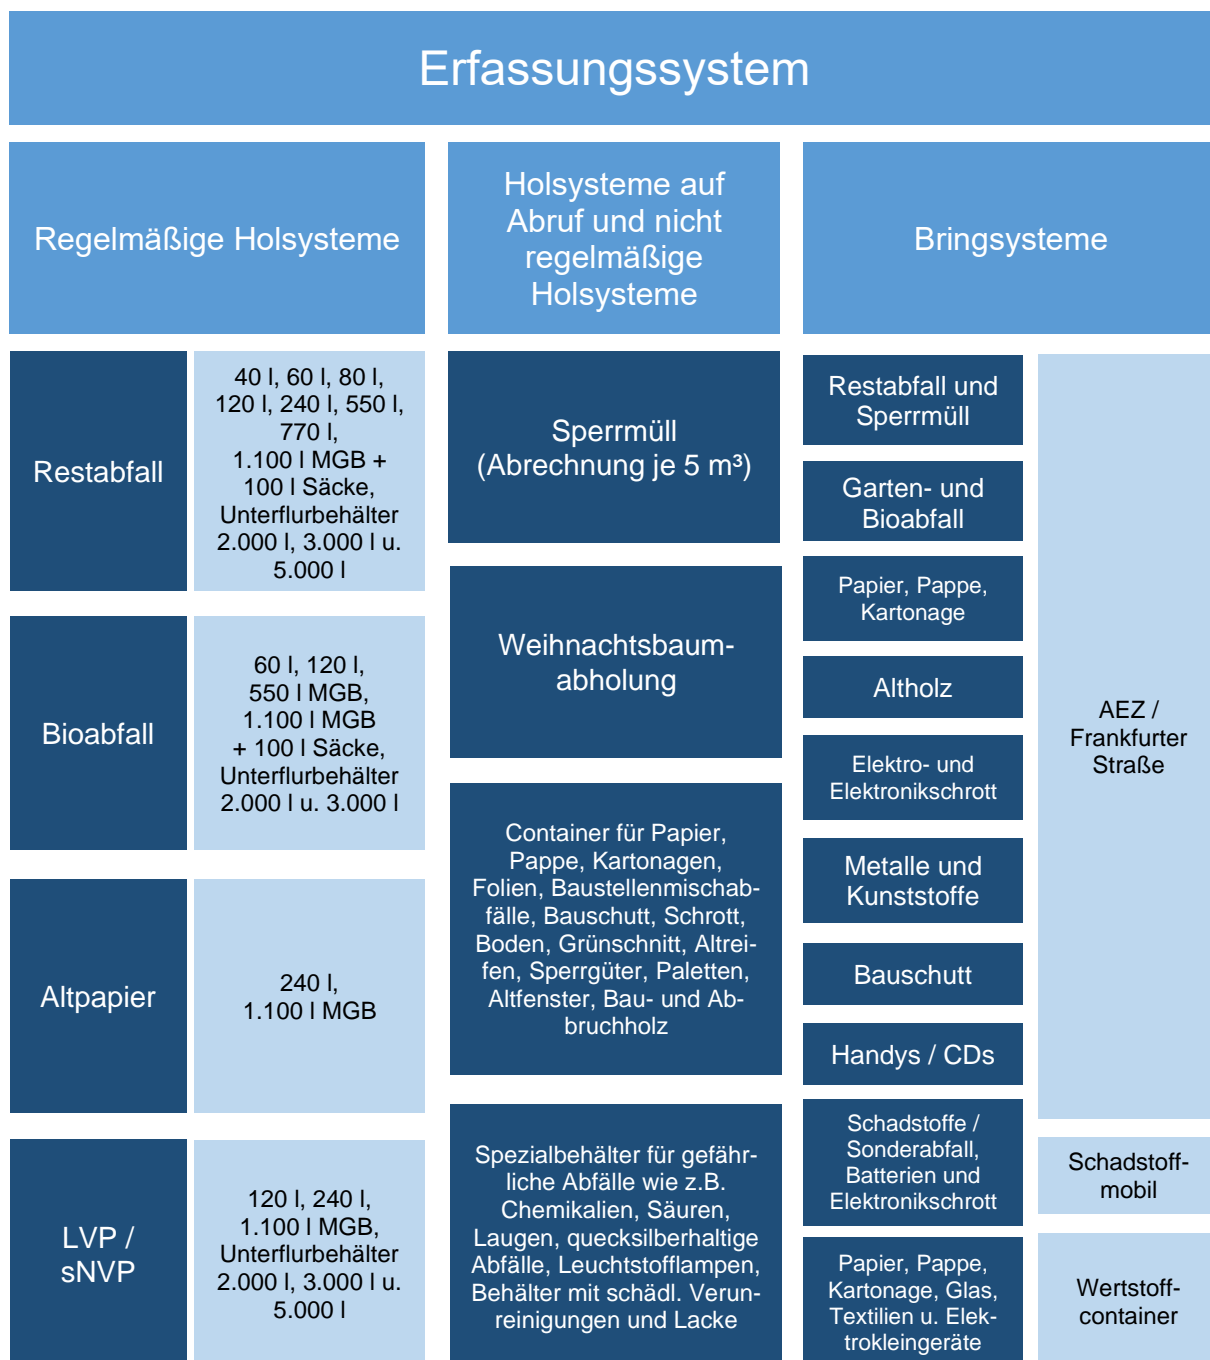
Erfassungssystem

Regelmäßige Holsysteme

Holsysteme auf Abruf und nicht regelmäßige Holsysteme

Bringsysteme

Restabfall

40 l, 60 l, 80 l, 120 l, 240 l, 550 l, 770 l, 1.100 l MGB + 100 l Säcke, Unterflurbehälter 2.000 l, 3.000 l u. 5.000 l

Bioabfall

60 l, 120 l, 550 l MGB, 1.100 l MGB + 100 l Säcke, Unterflurbehälter 2.000 l u. 3.000 l

Altpapier

240 l, 1.100 l MGB

LVP / sNVP

120 l, 240 l, 1.100 l MGB, Unterflurbehälter 2.000 l, 3.000 l u. 5.000 l

Sperrmüll (Abrechnung je 5 m³)

Weihnachtsbaumabholung

Container für Papier, Pappe, Kartonagen, Folien, Baustellenmischabfälle, Bauschutt, Schrott, Boden, Grünschnitt, Altreifen, Sperrgüter, Paletten, Altfenster, Bau- und Abbruchholz

Spezialbehälter für gefährliche Abfälle wie z.B. Chemikalien, Säuren, Laugen, quecksilberhaltige Abfälle, Leuchtstofflampen, Behälter mit schädl. Verunreinigungen und Lacke

Restabfall und Sperrmüll

Garten- und Bioabfall

Papier, Pappe, Kartonage

Altholz

Elektro- und Elektronikschrott

Metalle und Kunststoffe

Bauschutt

Handys / CDs

AEZ / Frankfurter Straße

Schadstoffe / Sonderabfall, Batterien und Elektronikschrott

Schadstoffmobil

Papier, Pappe, Kartonage, Glas, Textilien u. Elektrokleingeräte

Wertstoffcontainer